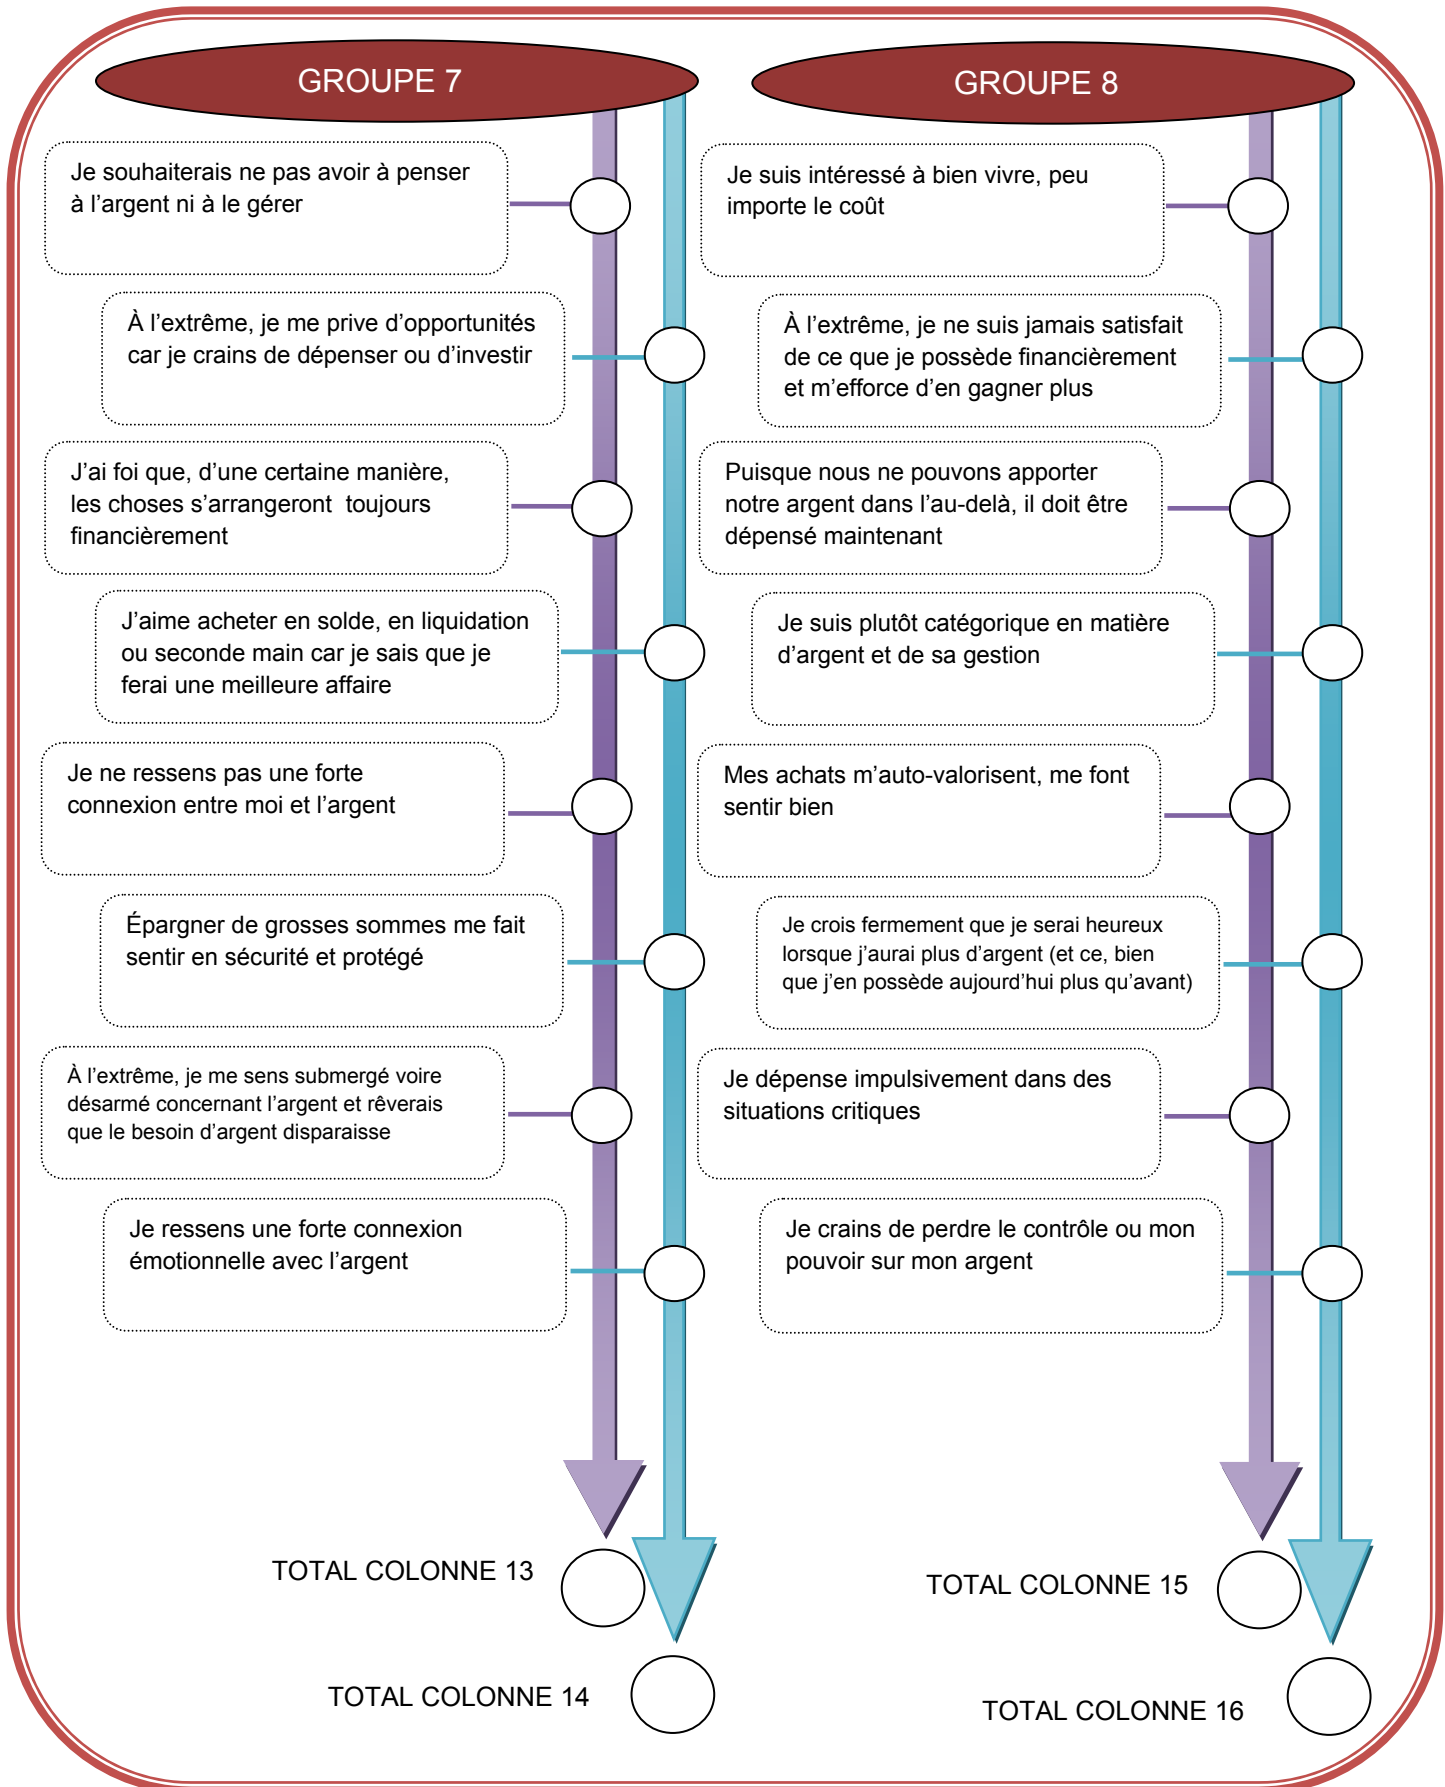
GROUPE 7

Je souhaiterais ne pas avoir à penser à l'argent ni à le gérer

À l'extrême, je me prive d'opportunités car je crains de dépenser ou d'investir

J'ai foi que, d'une certaine manière, les choses s'arrangeront toujours financièrement

J'aime acheter en solde, en liquidation ou seconde main car je sais que je ferai une meilleure affaire

Je ne ressens pas une forte connexion entre moi et l'argent

Épargner de grosses sommes me fait sentir en sécurité et protégé

À l'extrême, je me sens submergé voire désarmé concernant l'argent et rêverais que le besoin d'argent disparaisse

Je ressens une forte connexion émotionnelle avec l'argent

TOTAL COLONNE 13

TOTAL COLONNE 14

GROUPE 8

Je suis intéressé à bien vivre, peu importe le coût

À l'extrême, je ne suis jamais satisfait de ce que je possède financièrement et m'efforce d'en gagner plus

Puisque nous ne pouvons apporter notre argent dans l'au-delà, il doit être dépensé maintenant

Je suis plutôt catégorique en matière d'argent et de sa gestion

Mes achats m'auto-valorisent, me font sentir bien

Je crois fermement que je serai heureux lorsque j'aurai plus d'argent (et ce, bien que j'en possède aujourd'hui plus qu'avant)

Je dépense impulsivement dans des situations critiques

Je crains de perdre le contrôle ou mon pouvoir sur mon argent

TOTAL COLONNE 15

TOTAL COLONNE 16